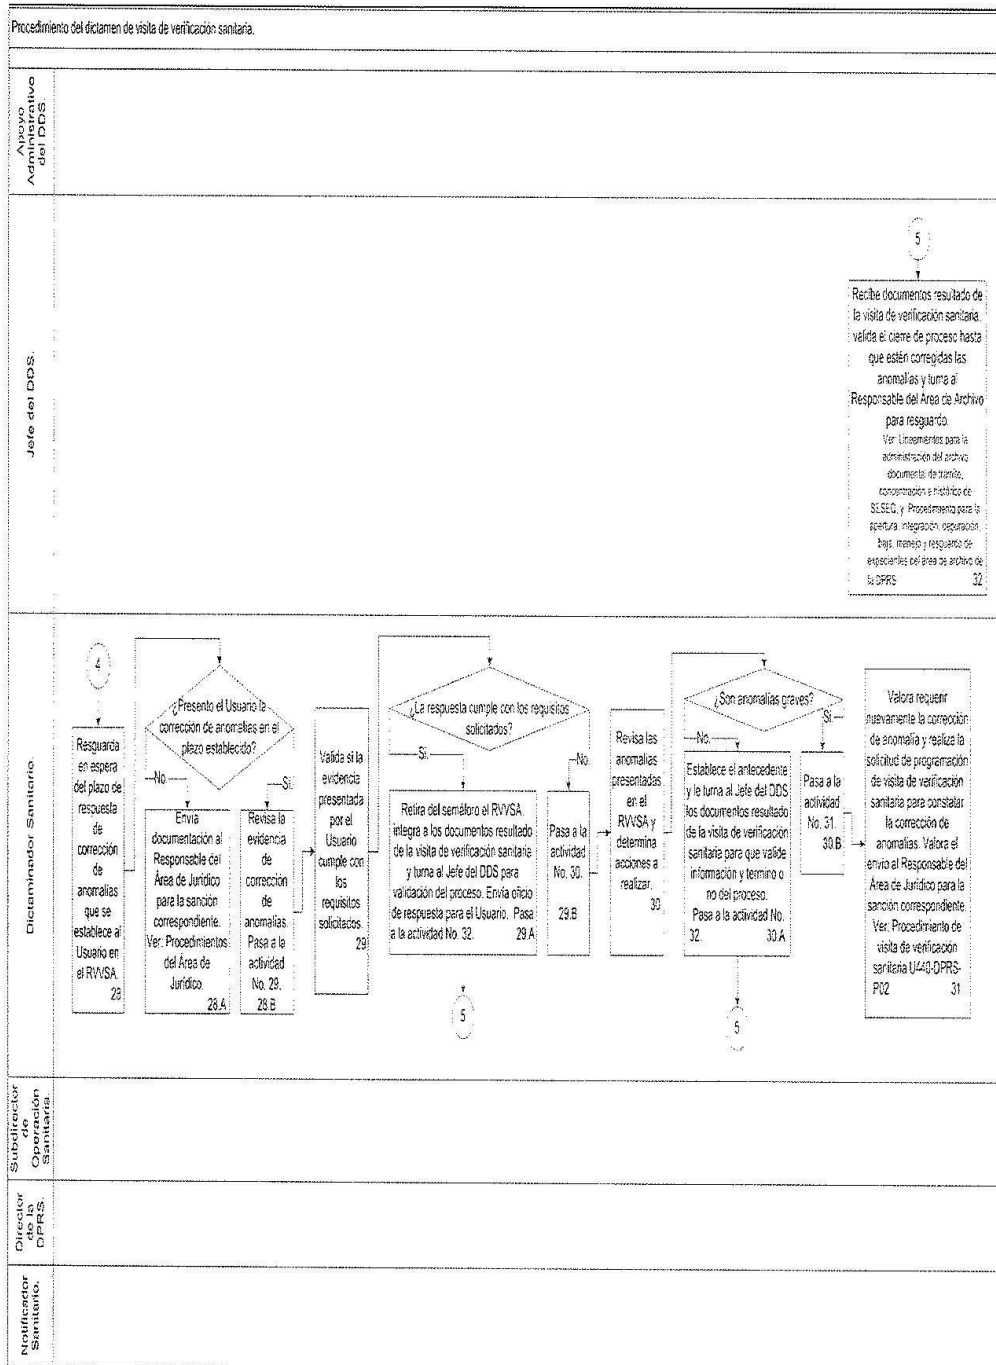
Procedimiento del dictamen de visita de verificación sanitaria.

Apoyo Administrativo del DDS

Jefe del DDS.

5

Recibe documentos resultado de la visita de verificación sanitaria, valida el cierre de proceso hasta que estén corregidas las anomalías y turna al Responsable del Área de Archivo para resguardo.
Ver: Lineamientos para la administración del archivo documental de trámite, concentración e histórico de SESEQ, y Procedimiento para la apertura, integración, depuración, baja, manejo y resguardo de expedientes del área de archivo de la DPRS 32

Dictaminador Sanitario.

4

Resguarda en espera del plazo de respuesta de corrección de anomalías que se establece al Usuario en el RVVSA. 28

¿Presentó el Usuario la corrección de anomalías en el plazo establecido?

No

Envía documentación al Responsable del Área de Jurídico para la sanción correspondiente. Ver: Procedimientos del Área de Jurídico. 28.A

Sí

Revisa la evidencia de corrección de anomalías. Pasa a la actividad No. 29. 28.B

Valida si la evidencia presentada por el Usuario cumple con los requisitos solicitados. 29

¿La respuesta cumple con los requisitos solicitados?

Sí

Retira del semáforo el RVVSA, integra a los documentos resultado de la visita de verificación sanitaria y turna al Jefe del DDS para validación del proceso. Envía oficio de respuesta para el Usuario. Pasa a la actividad No. 32. 29.A

5

No

Pasa a la actividad No. 30. 29.B

Revisa las anomalías presentadas en el RVVSA y determina acciones a realizar. 30

¿Son anomalías graves?

No

Establece el antecedente y le turna al Jefe del DDS los documentos resultado de la visita de verificación sanitaria para que valide información y termino o no del proceso. Pasa a la actividad No. 32. 30.A

5

Sí

Pasa a la actividad No. 31. 30.B

Valora requerir nuevamente la corrección de anomalía y realiza la solicitud de programación de visita de verificación sanitaria para constatar la corrección de anomalías. Valora el envío al Responsable del Área de Jurídico para la sanción correspondiente. Ver: Procedimiento de visita de verificación sanitaria U440-DPRS-P02 31

Subdirector de Operación Sanitaria

Director de la DPRS.

Notificador Sanitario.